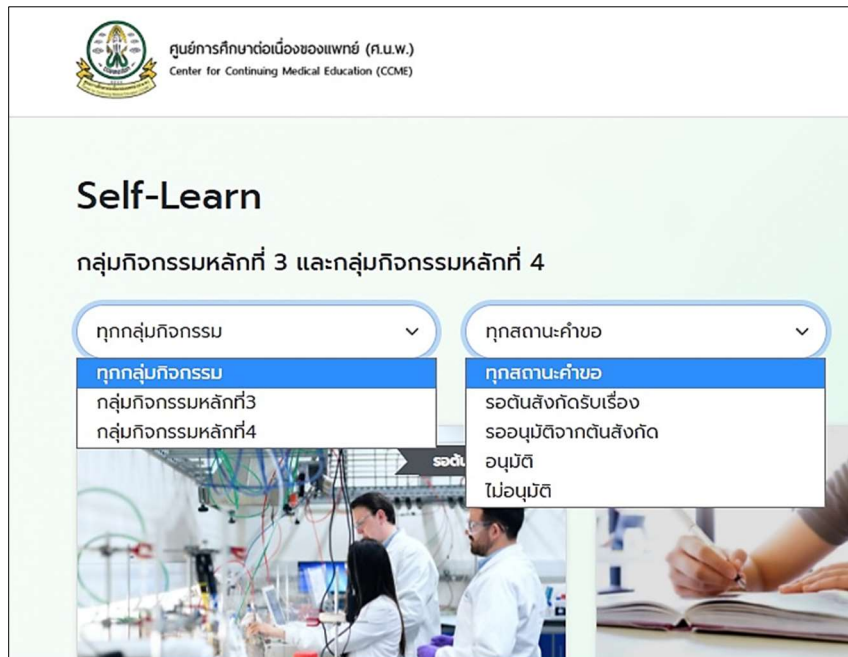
ศูนย์การศึกษาต่อเนื่องของแพทย์ (ศ.น.พ.)
Center for Continuing Medical Education (CCME)

Self-Learn

กลุ่มกิจกรรมหลักที่ 3 และกลุ่มกิจกรรมหลักที่ 4

ทุกกลุ่มกิจกรรม

ทุกกลุ่มกิจกรรม
กลุ่มกิจกรรมหลักที่3
กลุ่มกิจกรรมหลักที่4

ทุกสถานะคำขอ

ทุกสถานะคำขอ
รอต้นสังกัดรับเรื่อง
รออนุมัติจากต้นสังกัด
อนุมัติ
ไม่อนุมัติ

รอต้น